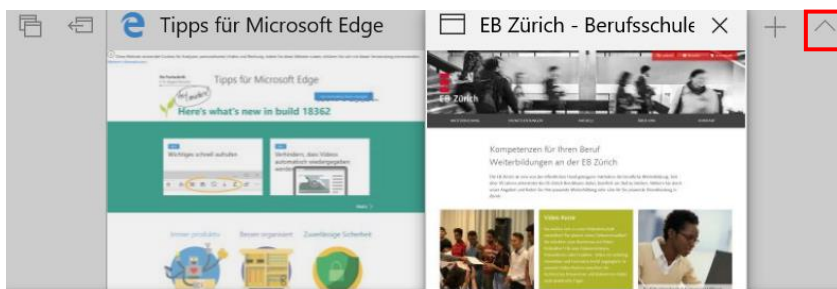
Tipps für Microsoft Edge

EB Zürich - Berufsschule

Tipps für Microsoft Edge

Here's what's new in build 18362

Wichtiges schnell aufrufen

Verhindern, dass Videos automatisch wiedergegeben werden

Immer produktiv

Besser organisiert

Zuverlässige Sicherheit

EB Zürich

Kompetenzen für Ihren Beruf
Weiterbildungen an der EB Zürich

Video Kurse